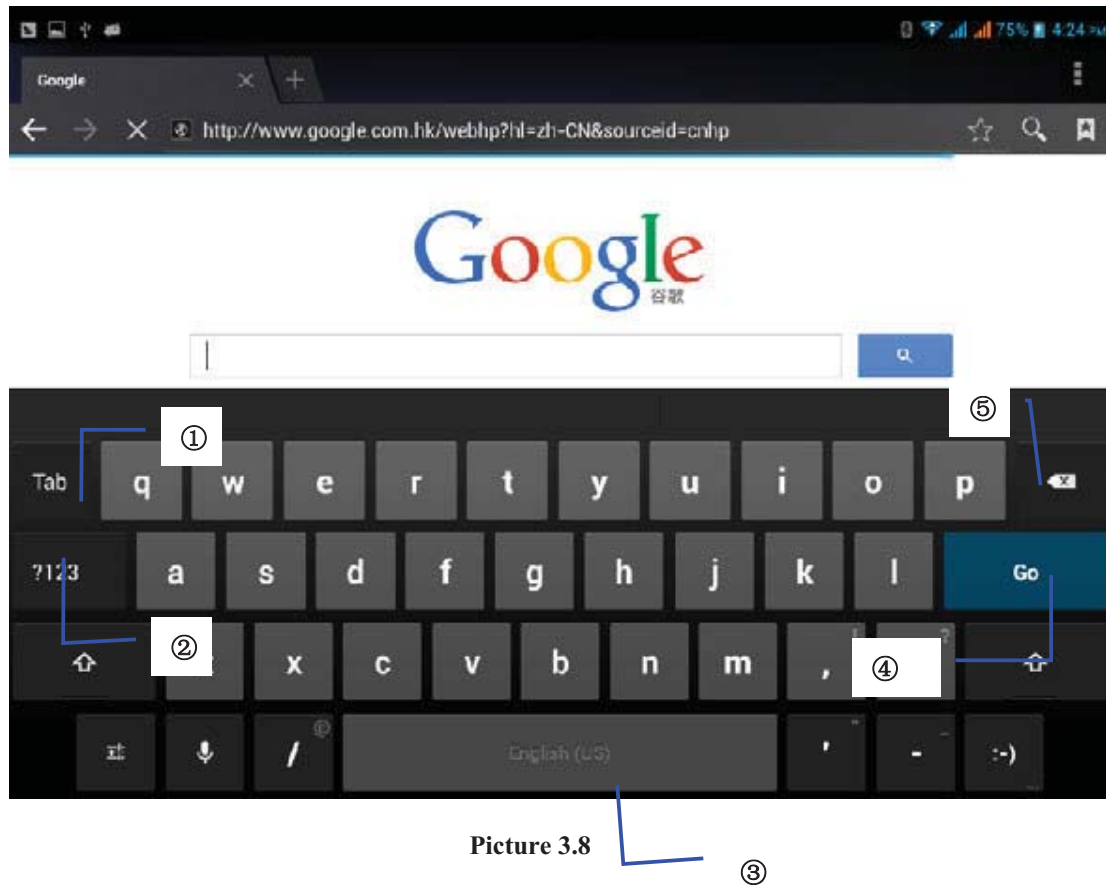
75% 4:24 PM

Google

http://www.google.com.hk/webhp?hl=zh-CN&sourceid=cnhp

Google
谷歌

⑤

①

Tab q w e r t y u i o p

?123 a s d f g h j k l Go

② ④

x c v b n m , ?

/ English (US) ' - :-)

Picture 3.8

③